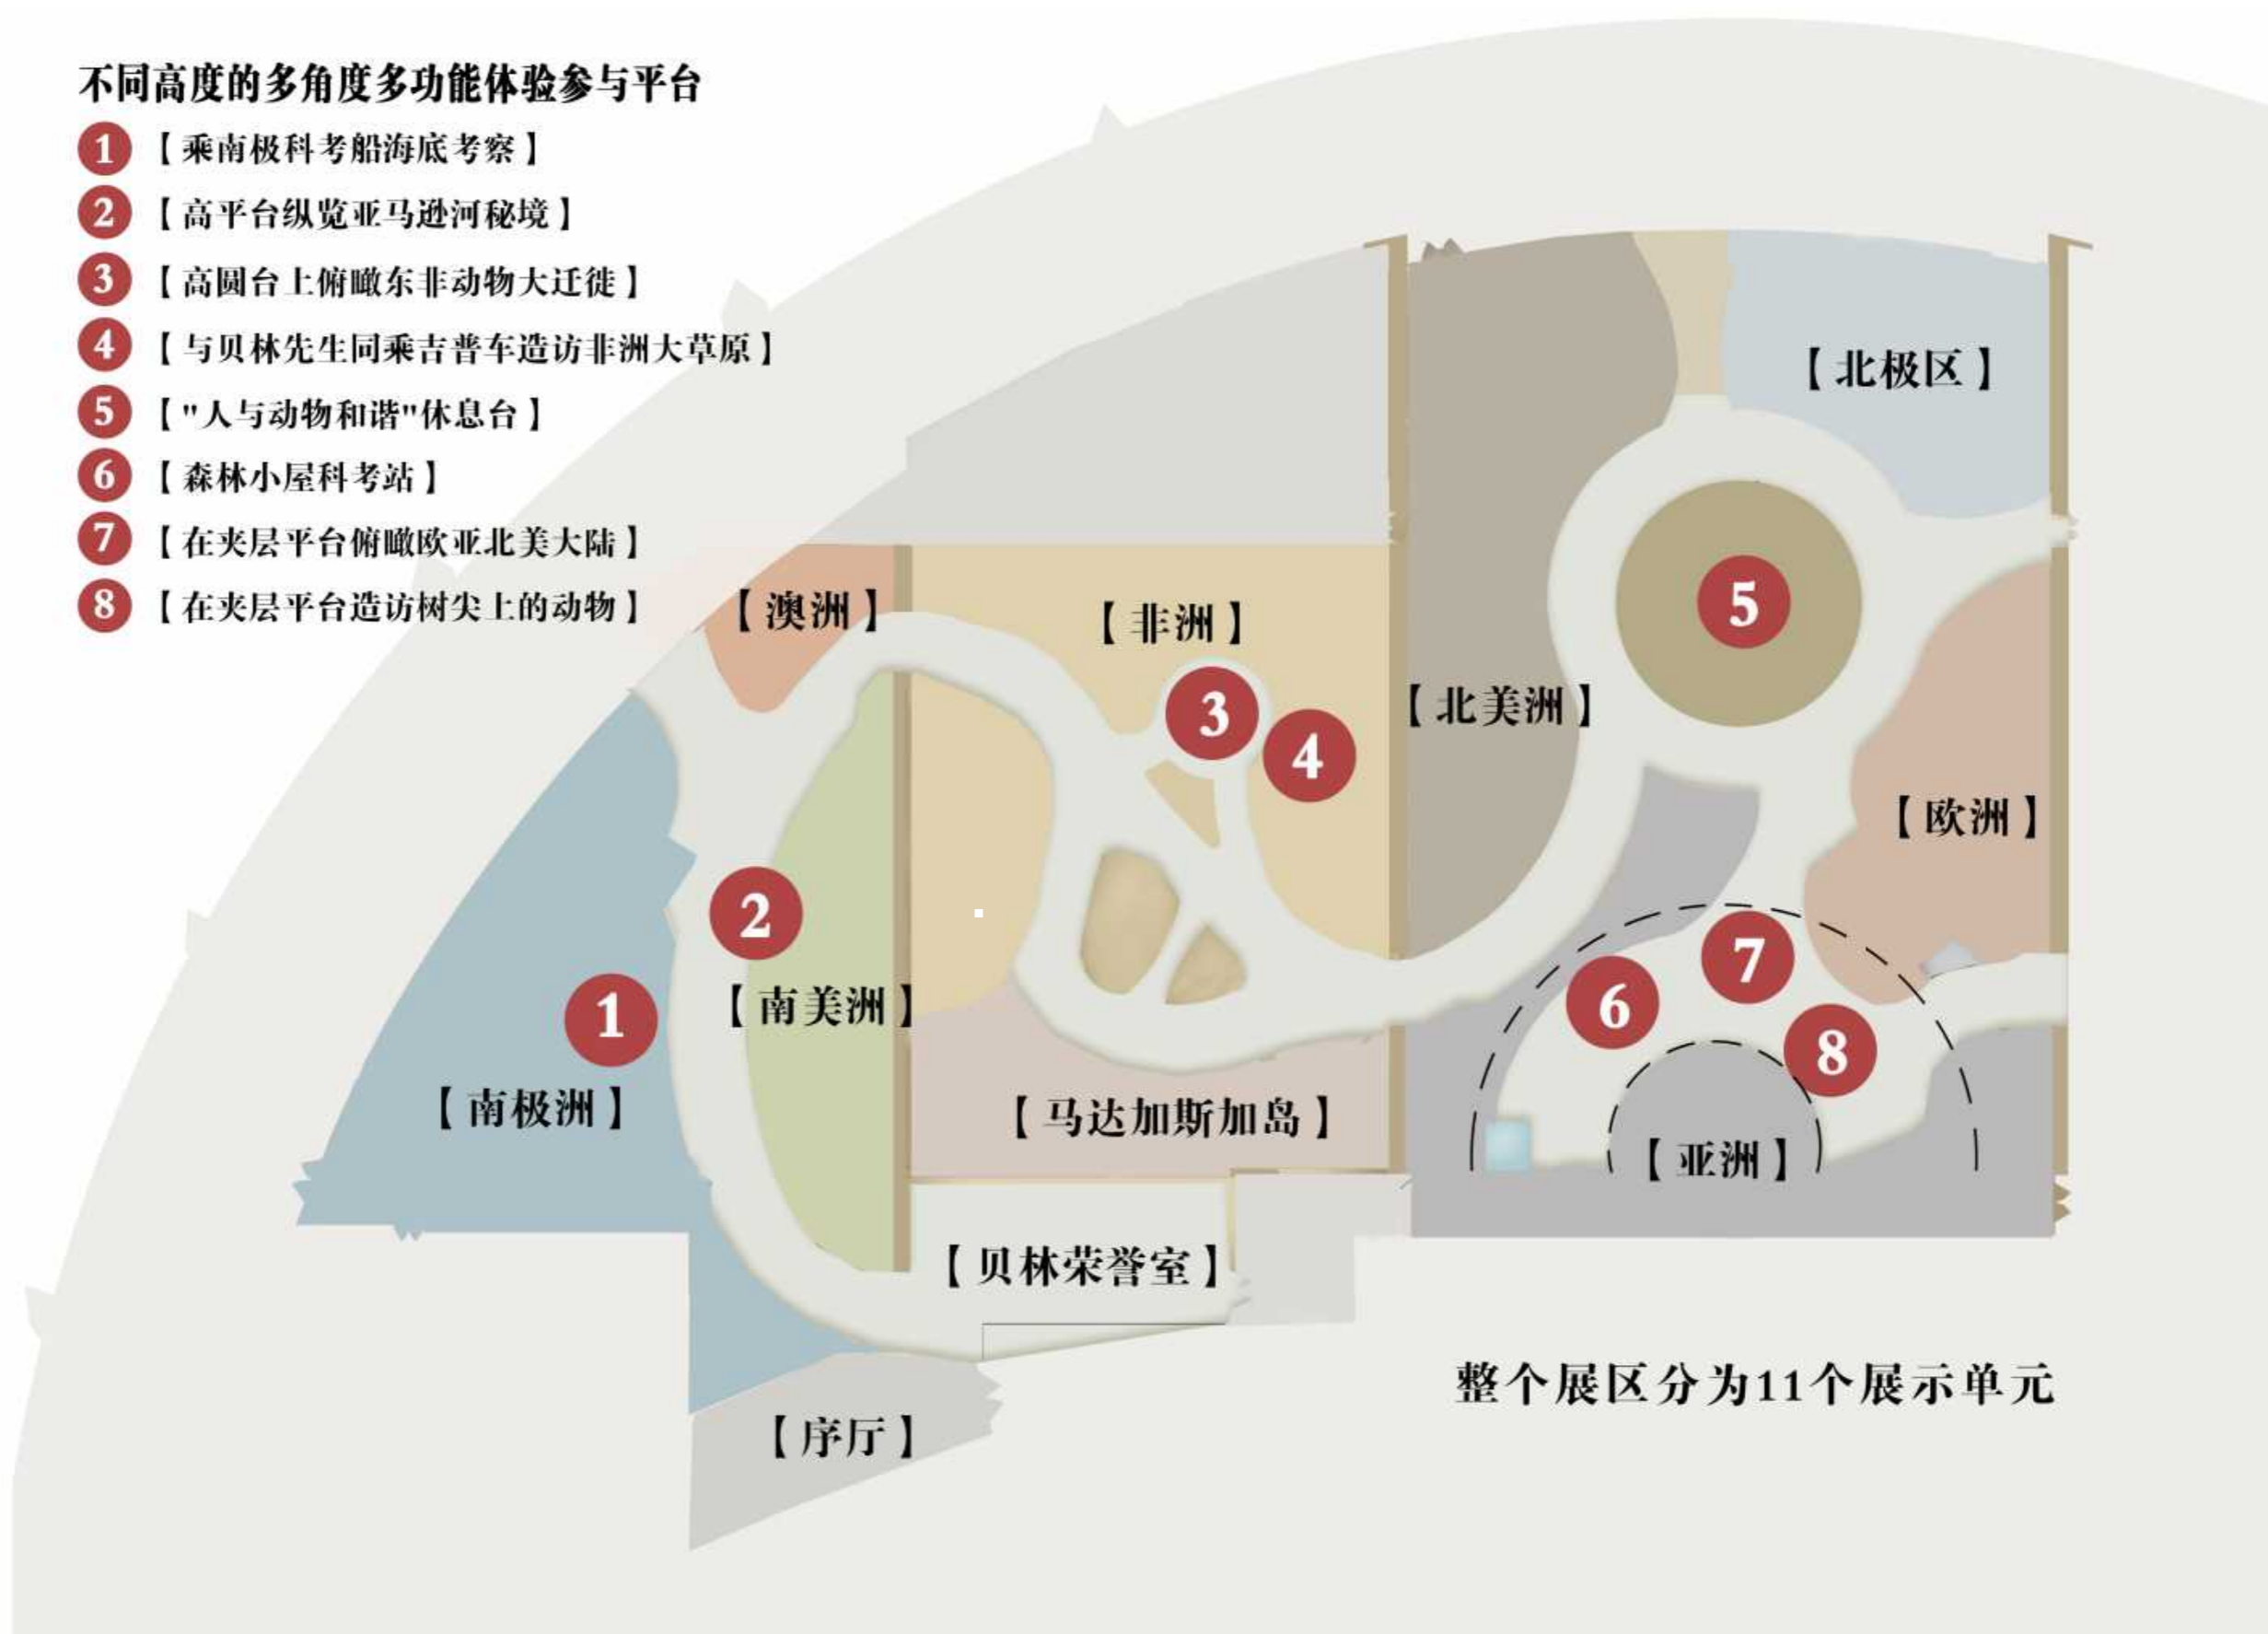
不同高度的多角度多功能体验参与平台

1 【乘南极科考船海底考察】
2 【高平台纵览亚马逊河秘境】
3 【高圆台上俯瞰东非动物大迁徙】
4 【与贝林先生同乘吉普车造访非洲大草原】
5 【"人与动物和谐"休息台】
6 【森林小屋科考站】
7 【在夹层平台俯瞰欧亚北美大陆】
8 【在夹层平台造访树尖上的动物】

【北极区】
5
【澳洲】
【非洲】
3
4
【北美洲】
【欧洲】
2
7
6
1
【南美洲】
8
【南极洲】
【马达加斯加岛】
【亚洲】
【贝林荣誉室】
【序厅】

整个展区分为11个展示单元